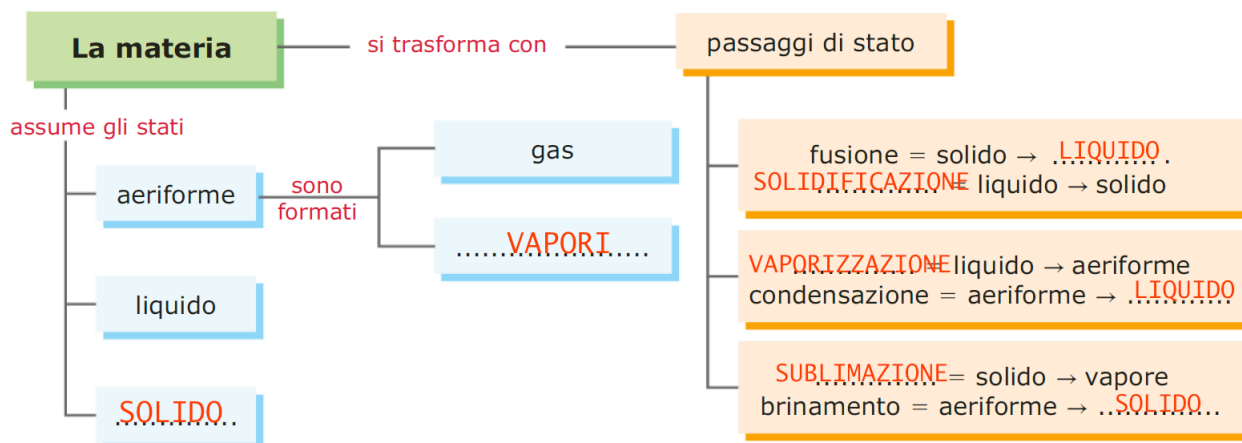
La materia

si trasforma con

passaggi di stato

assume gli stati

aeriforme

sono formati

gas

VAPORI

liquido

SOLIDO

fusione = solido → LIQUIDO
SOLIDIFICAZIONE = liquido → solido

VAPORIZZAZIONE = liquido → aeriforme
condensazione = aeriforme → LIQUIDO

SUBLIMAZIONE = solido → vapore
brinamento = aeriforme → SOLIDO